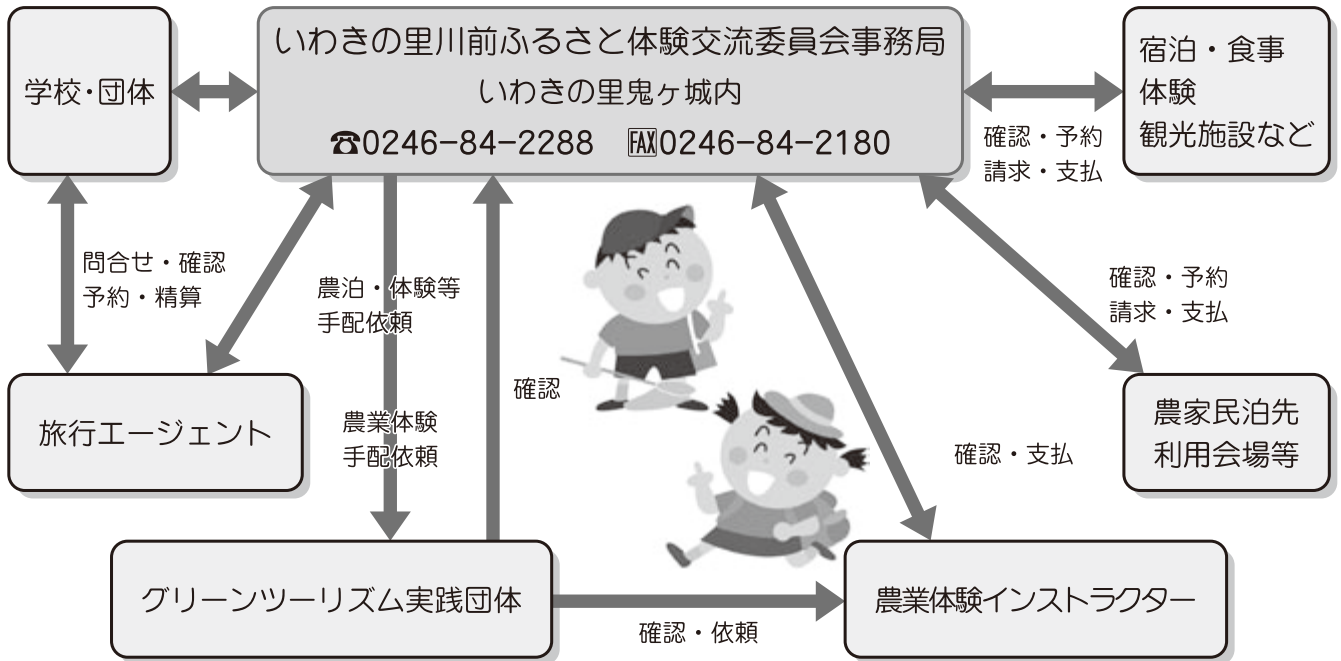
学校・団体

いわきの里川前ふるさと体験交流委員会事務局
いわきの里鬼ヶ城内
☎0246-84-2288　FAX0246-84-2180

宿泊・食事
体験
観光施設など

確認・予約
請求・支払

問合せ・確認
予約・精算

農泊・体験等
手配依頼

確認・予約
請求・支払

確認

旅行エージェント

農業体験
手配依頼

農家民泊先
利用会場等

確認・支払

グリーンツーリズム実践団体

確認・依頼

農業体験インストラクター